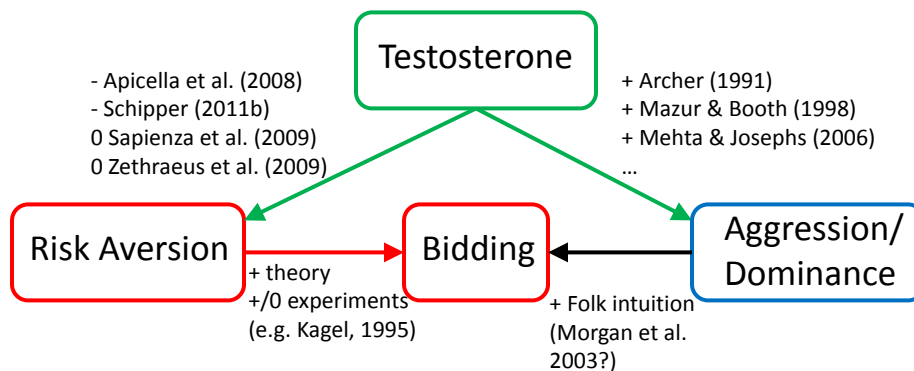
Testosterone

- Apicella et al. (2008)
- Schipper (2011b)
0 Sapienza et al. (2009)
0 Zethraeus et al. (2009)

+ Archer (1991)
+ Mazur & Booth (1998)
+ Mehta & Josephs (2006)
…

Risk Aversion

Bidding

Aggression/ Dominance

+ theory
+/0 experiments (e.g. Kagel, 1995)

+ Folk intuition (Morgan et al. 2003?)